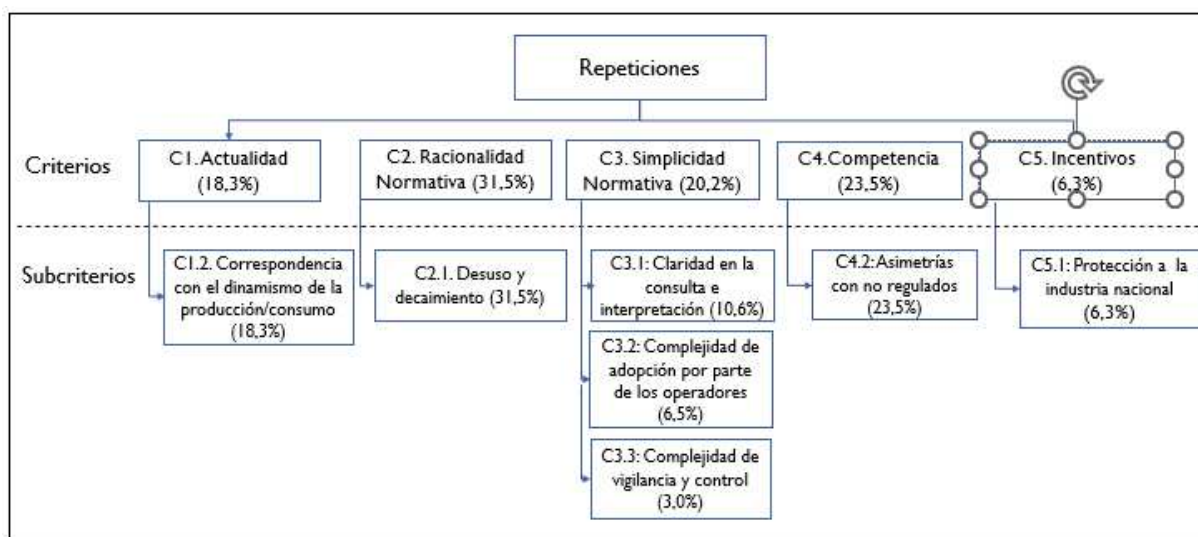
Repeticiones

Criterios

C1. Actualidad (18,3%)

C2. Racionalidad Normativa (31,5%)

C3. Simplicidad Normativa (20,2%)

C4. Competencia (23,5%)

C5. Incentivos (6,3%)

Subcriterios

C1.2. Correspondencia con el dinamismo de la producción/consumo (18,3%)

C2.1. Desuso y decaimiento (31,5%)

C3.1: Claridad en la consulta e interpretación (10,6%)

C3.2: Complejidad de adopción por parte de los operadores (6,5%)

C3.3: Complejidad de vigilancia y control (3,0%)

C4.2: Asimetrías con no regulados (23,5%)

C5.1: Protección a la industria nacional (6,3%)